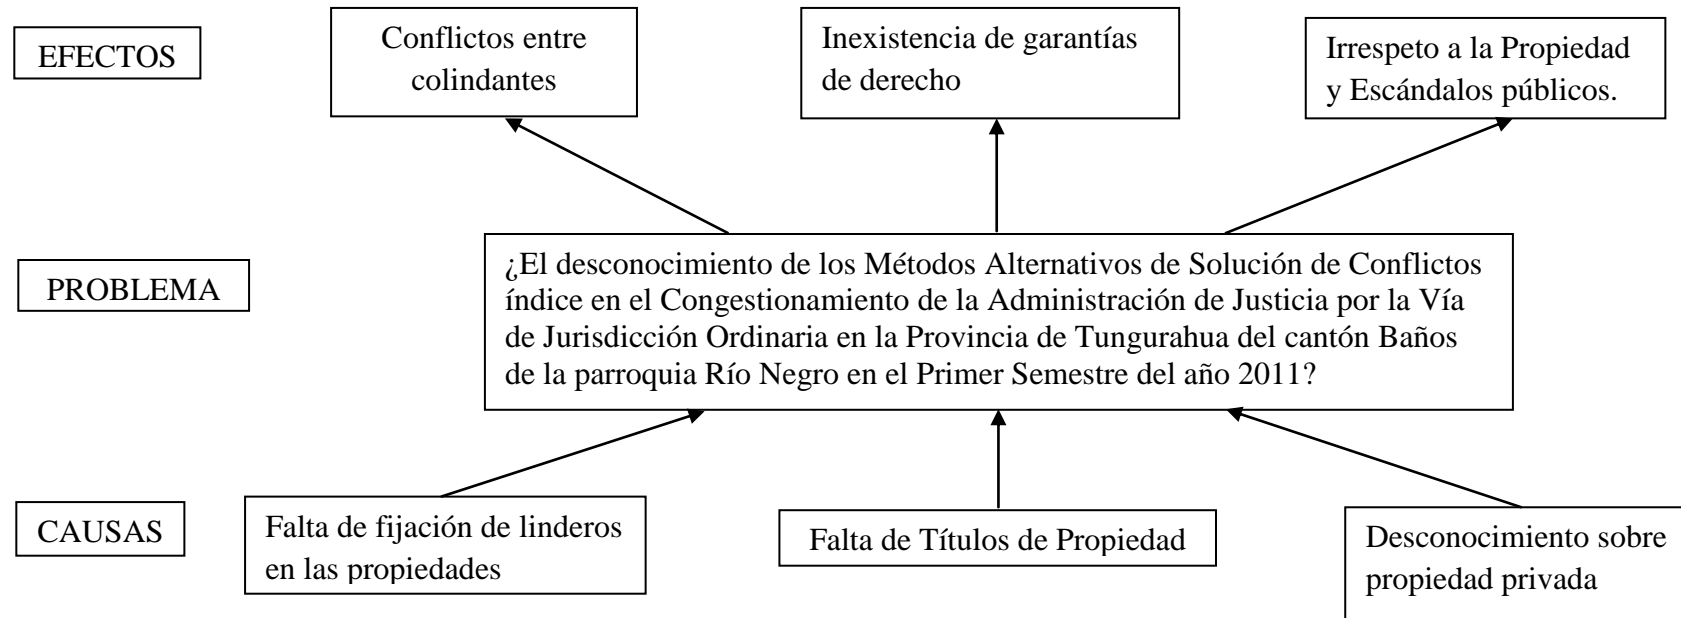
EFECTOS

Conflictos entre colindantes

Inexistencia de garantías de derecho

Irrespeto a la Propiedad y Escándalos públicos.

PROBLEMA

¿El desconocimiento de los Métodos Alternativos de Solución de Conflictos índice en el Congestionamiento de la Administración de Justicia por la Vía de Jurisdicción Ordinaria en la Provincia de Tungurahua del cantón Baños de la parroquia Río Negro en el Primer Semestre del año 2011?

CAUSAS

Falta de fijación de linderos en las propiedades

Falta de Títulos de Propiedad

Desconocimiento sobre propiedad privada